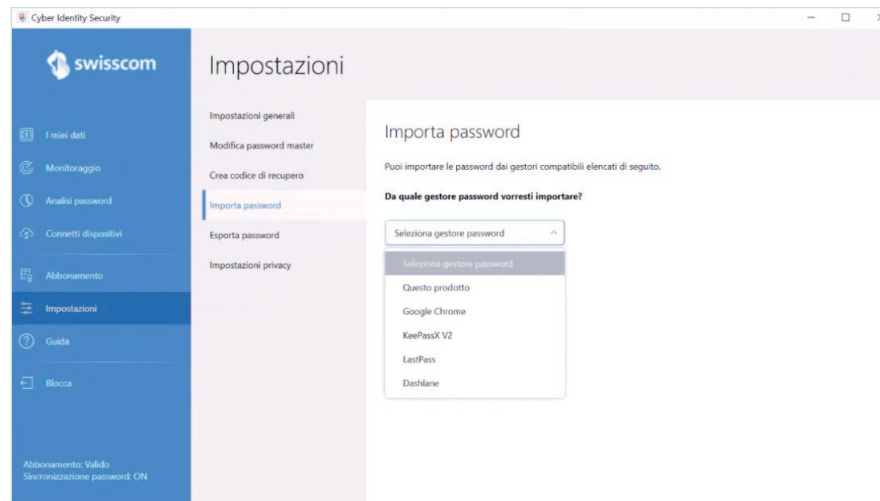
Cyber Identity Security

swisscom

I miei dati
Monitoraggio
Analisi password
Connetti dispositivi
Abbonamento
Impostazioni
Guida
Blocca

Abbonamento: Valido
Sincronizzazione password: ON

Impostazioni

Impostazioni generali
Modifica password master
Crea codice di recupero
Importa password
Esporta password
Impostazioni privacy

Importa password

Puoi importare le password dai gestori compatibili elencati di seguito.

Da quale gestore password vorresti importare?

Seleziona gestore password

Seleziona gestore password
Questo prodotto
Google Chrome
KeePassX V2
LastPass
Dashlane